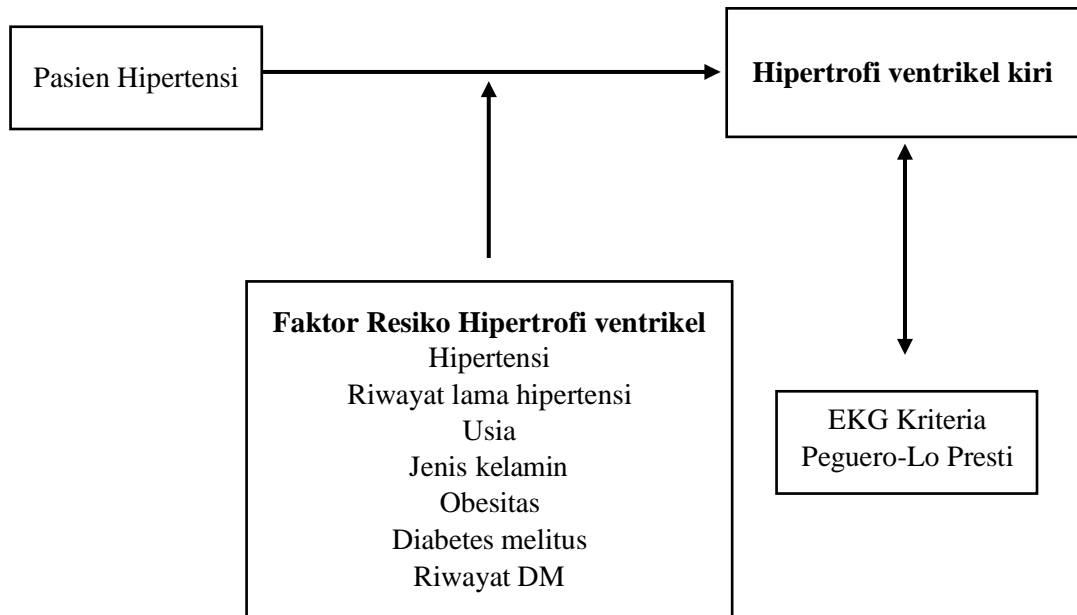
Pasien Hipertensi

Hipertrofi ventrikel kiri

Faktor Resiko Hipertrofi ventrikel
Hipertensi
Riwayat lama hipertensi
Usia
Jenis kelamin
Obesitas
Diabetes melitus
Riwayat DM

EKG Kriteria
Peguero-Lo Presti